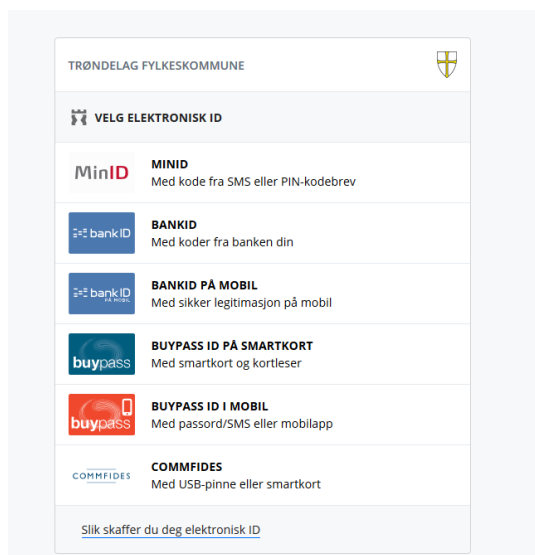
TRØNDELAG FYLKESKOMMUNE

VELG ELEKTRONISK ID

MinID
MINID
Med kode fra SMS eller PIN-kodebrev

bank ID
BANKID
Med koder fra banken din

bank ID PÅ MOBIL
BANKID PÅ MOBIL
Med sikker legitimasjon på mobil

buypass
BUYPASS ID PÅ SMARTKORT
Med smartkort og kortleser

buypass
BUYPASS ID I MOBIL
Med passord/SMS eller mobilapp

COMMFIDES
COMMFIDES
Med USB-pinne eller smartkort

Slik skaffer du deg elektronisk ID